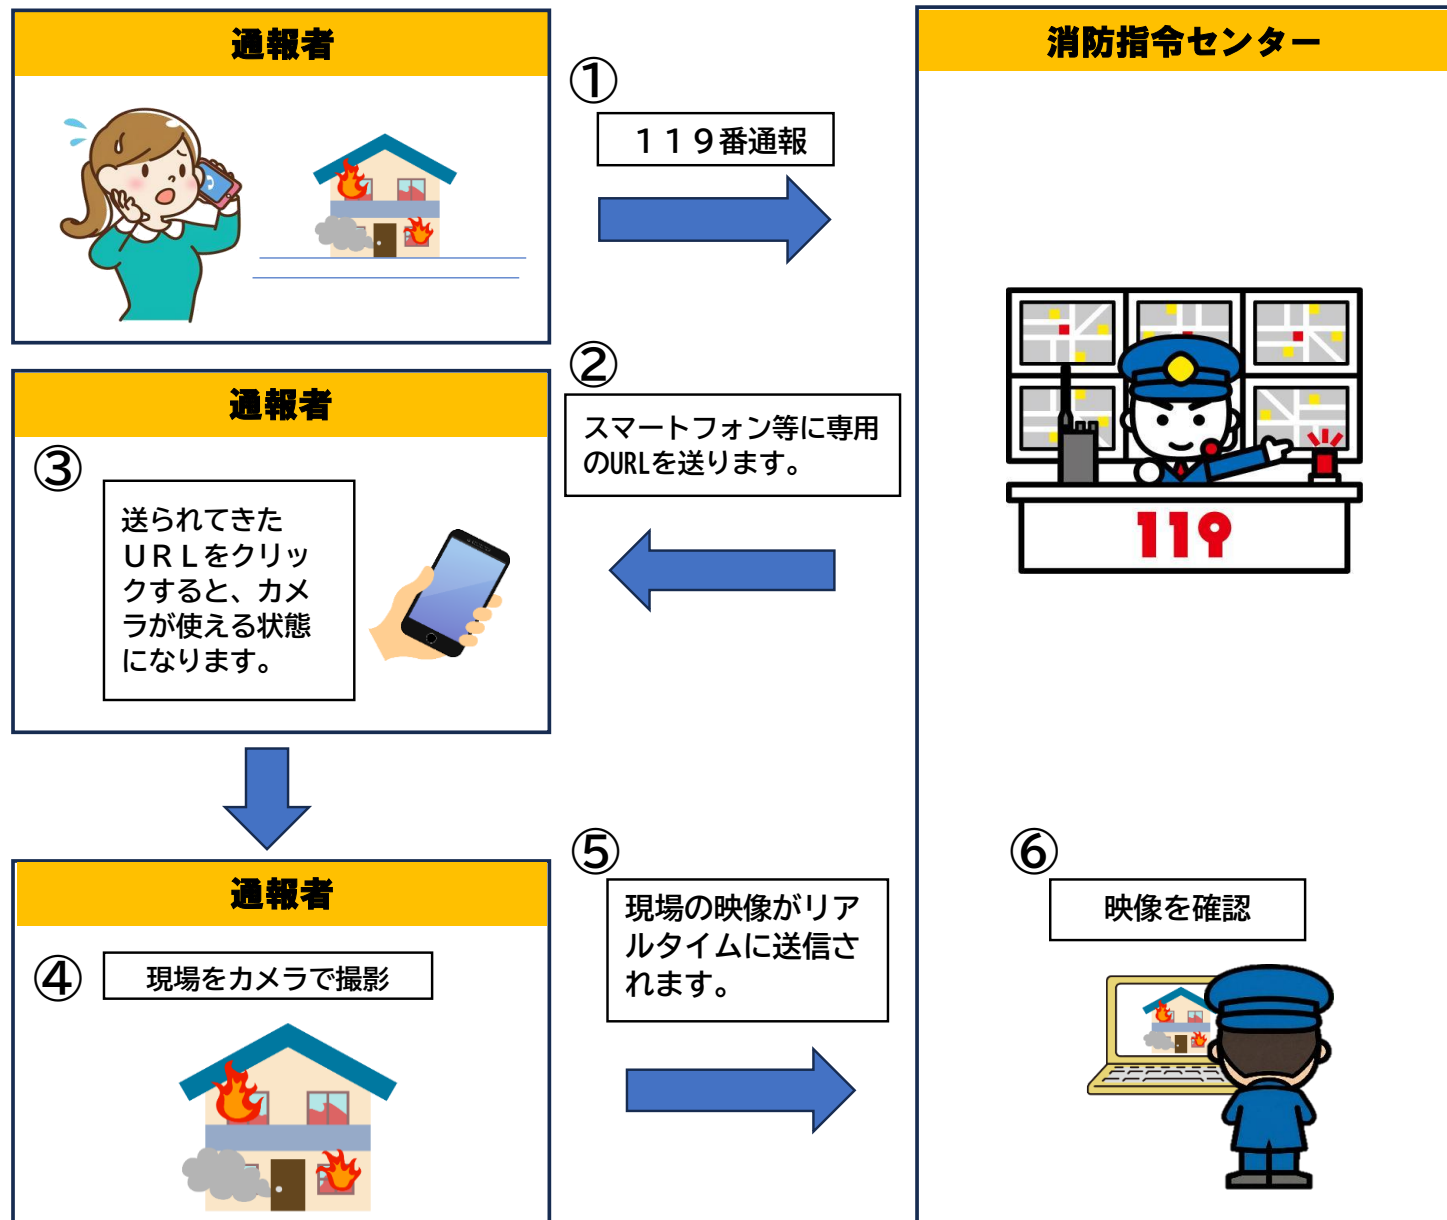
通報者

①

１１９番通報

消防指令センター

119

②

スマートフォン等に専用のURLを送ります。

通報者

③

送られてきたＵＲＬをクリックすると、カメラが使える状態になります。

通報者

④

現場をカメラで撮影

⑤

現場の映像がリアルタイムに送信されます。

⑥

映像を確認